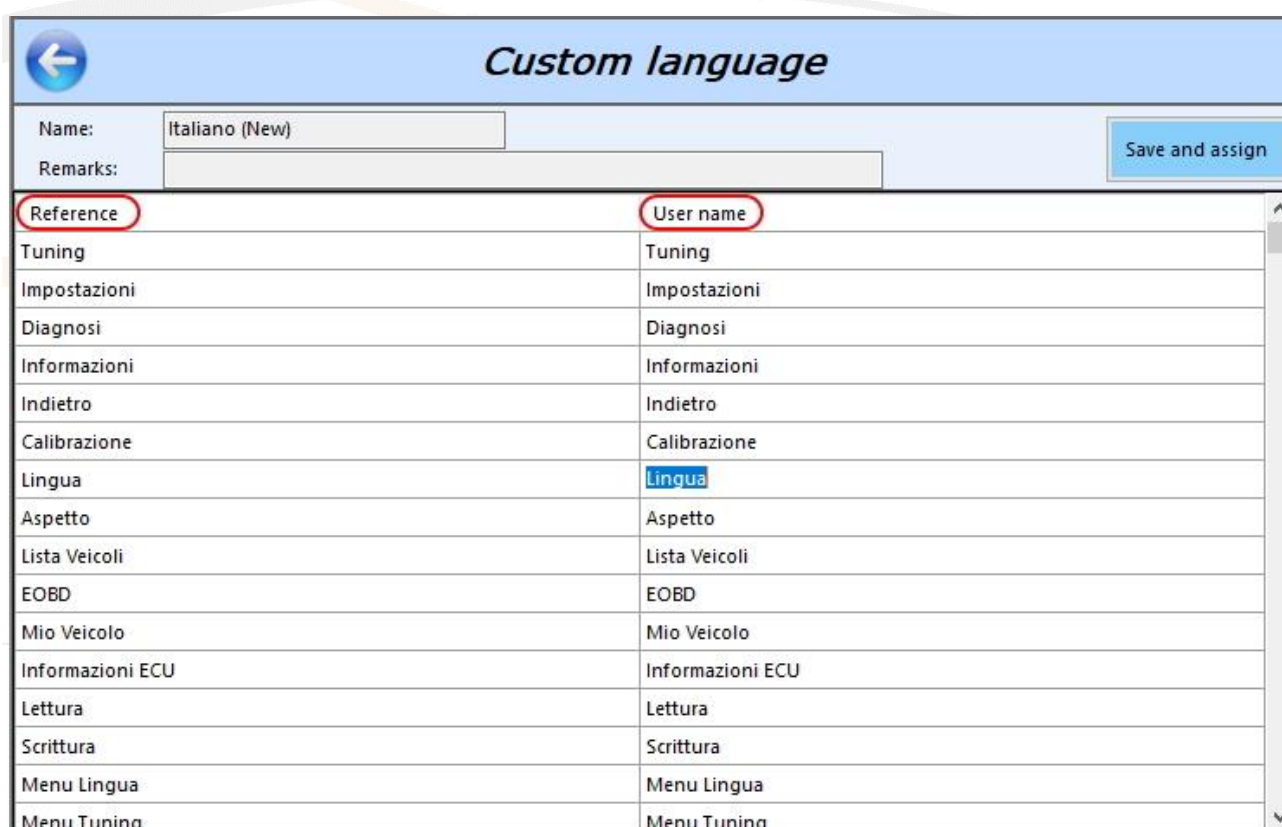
Custom language

Name: Italiano (New)

Remarks:

Save and assign

| Reference | User name |
|---|---|
| Tuning | Tuning |
| Impostazioni | Impostazioni |
| Diagnosi | Diagnosi |
| Informazioni | Informazioni |
| Indietro | Indietro |
| Calibrazione | Calibrazione |
| Lingua | Lingua |
| Aspetto | Aspetto |
| Lista Veicoli | Lista Veicoli |
| EOBD | EOBD |
| Mio Veicolo | Mio Veicolo |
| Informazioni ECU | Informazioni ECU |
| Lettura | Lettura |
| Scrittura | Scrittura |
| Menu Lingua | Menu Lingua |
| Menu Tuning | Menu Tuning |